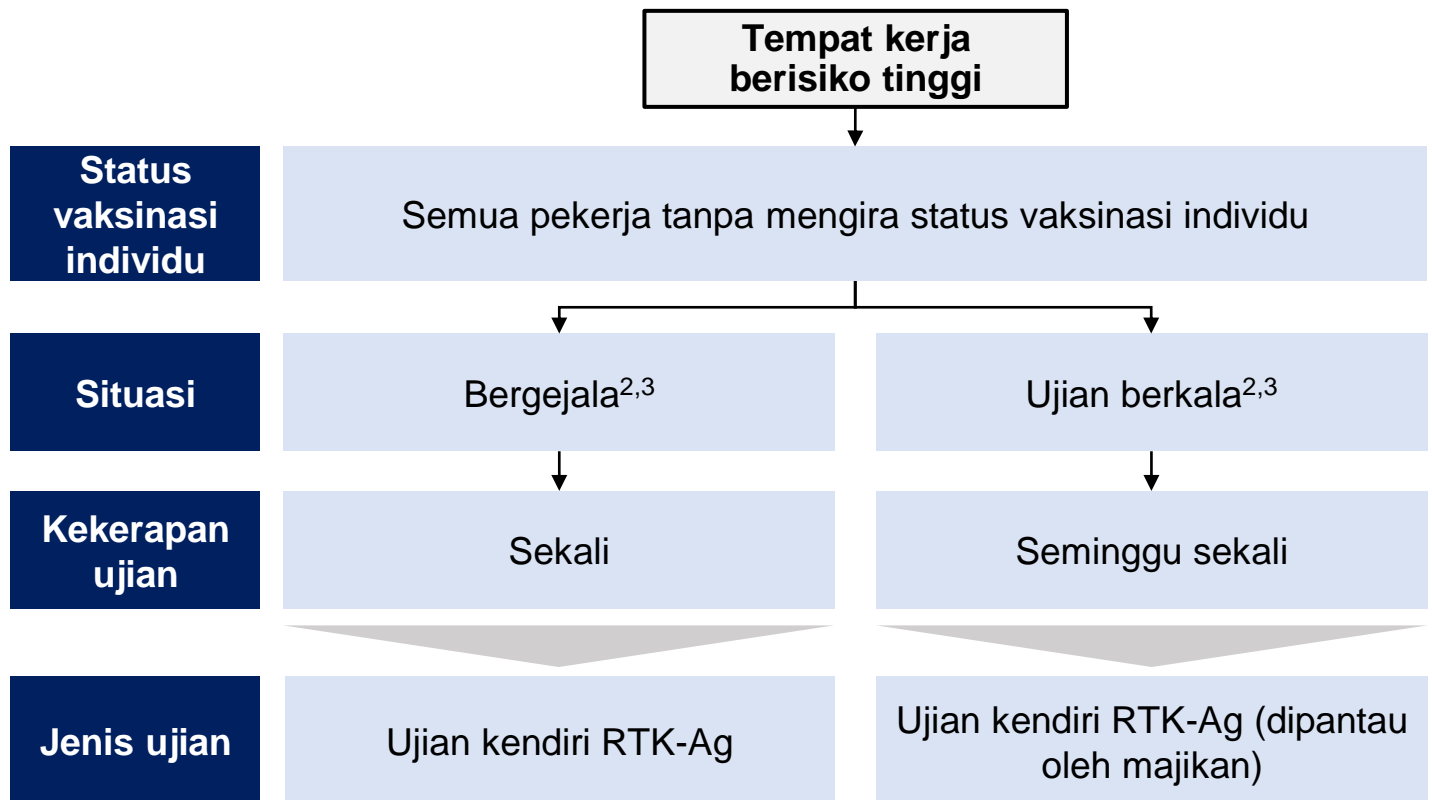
Tempat kerja berisiko tinggi

Status vaksinasi individu

Semua pekerja tanpa mengira status vaksinasi individu

Situasi

Bergejala$^{2,3}$

Ujian berkala$^{2,3}$

Kekerapan ujian

Sekali

Seminggu sekali

Jenis ujian

Ujian kendiri RTK-Ag

Ujian kendiri RTK-Ag (dipantau oleh majikan)